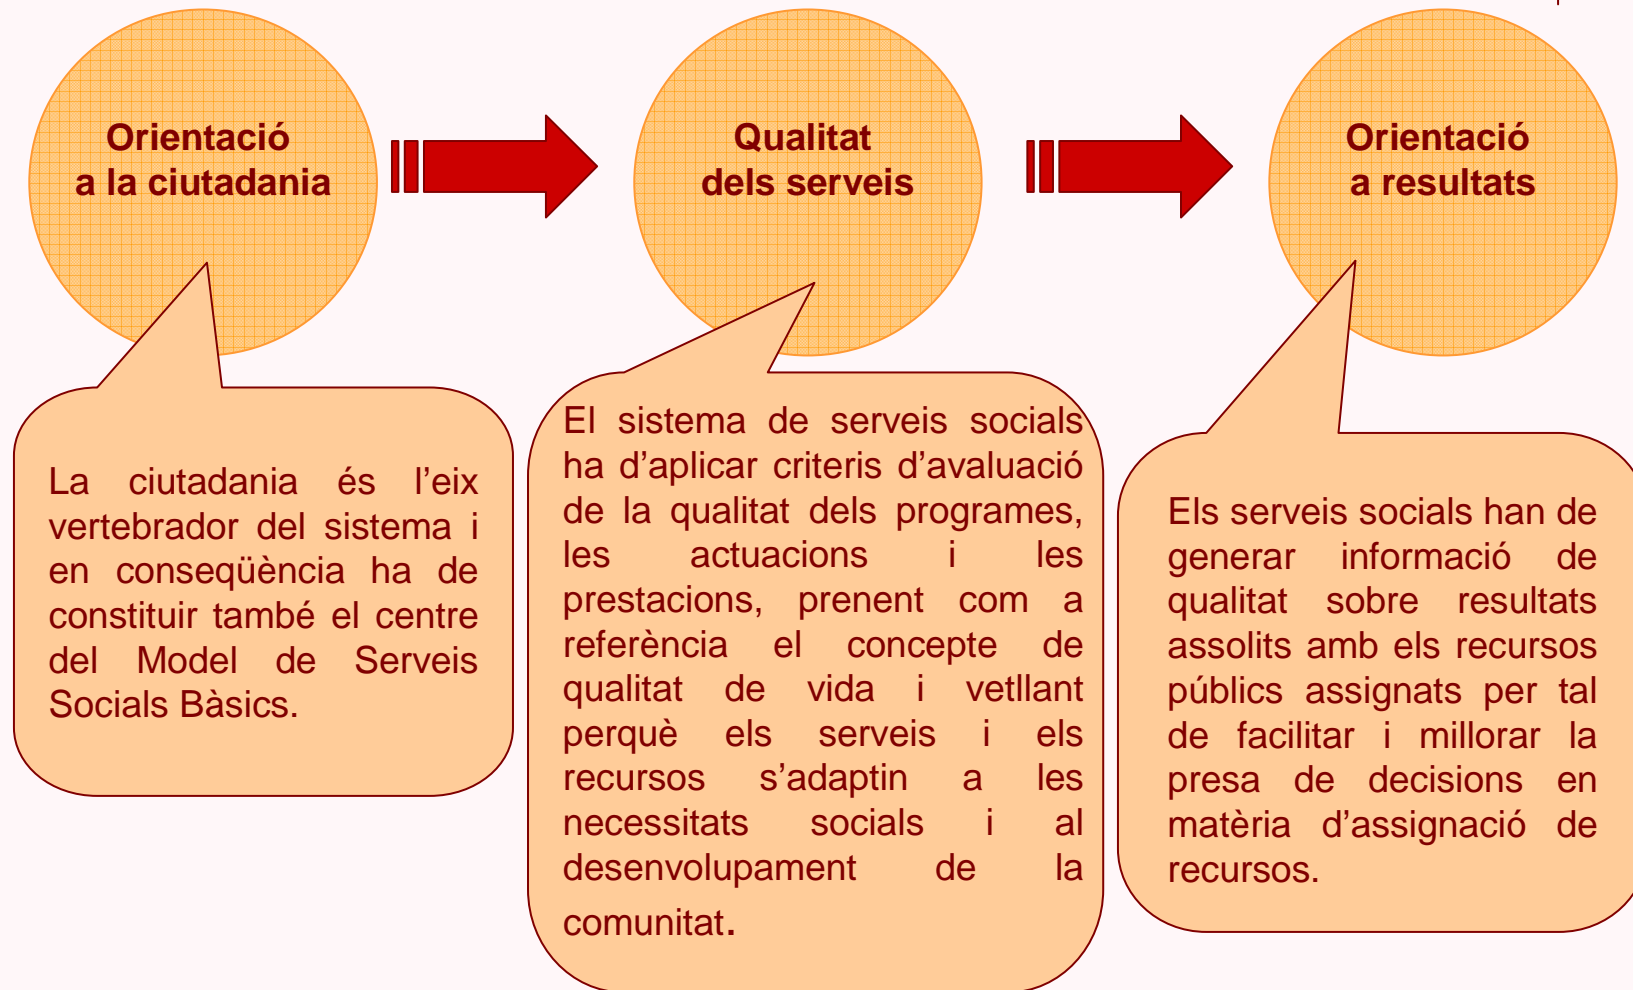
Orientació a la ciutadania

Qualitat dels serveis

Orientació a resultats

La ciutadania és l'eix vertebrador del sistema i en conseqüència ha de constituir també el centre del Model de Serveis Socials Bàsics.

El sistema de serveis socials ha d'aplicar criteris d'avaluació de la qualitat dels programes, les actuacions i les prestacions, prenent com a referència el concepte de qualitat de vida i vetllant perquè els serveis i els recursos s'adaptin a les necessitats socials i al desenvolupament de la comunitat.

Els serveis socials han de generar informació de qualitat sobre resultats assolits amb els recursos públics assignats per tal de facilitar i millorar la presa de decisions en matèria d'assignació de recursos.